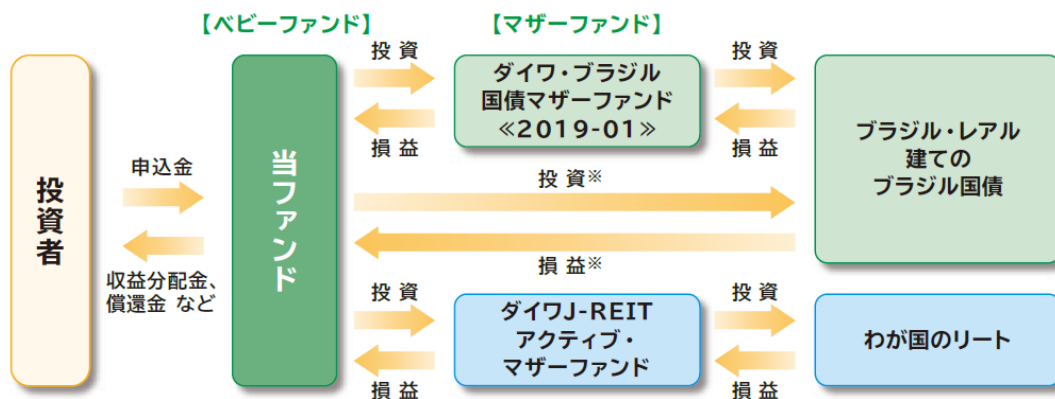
【ベビーファンド】

【マザーファンド】

投資者

申込金

収益分配金、償還金 など

当ファンド

投 資

損 益

ダイワ・ブラジル国債マザーファンド≪2019-01≫

投 資

損 益

ブラジル・レアル建てのブラジル国債

投 資※

損 益※

投 資

損 益

ダイワJ-REITアクティブ・マザーファンド

投 資

損 益

わが国のリート